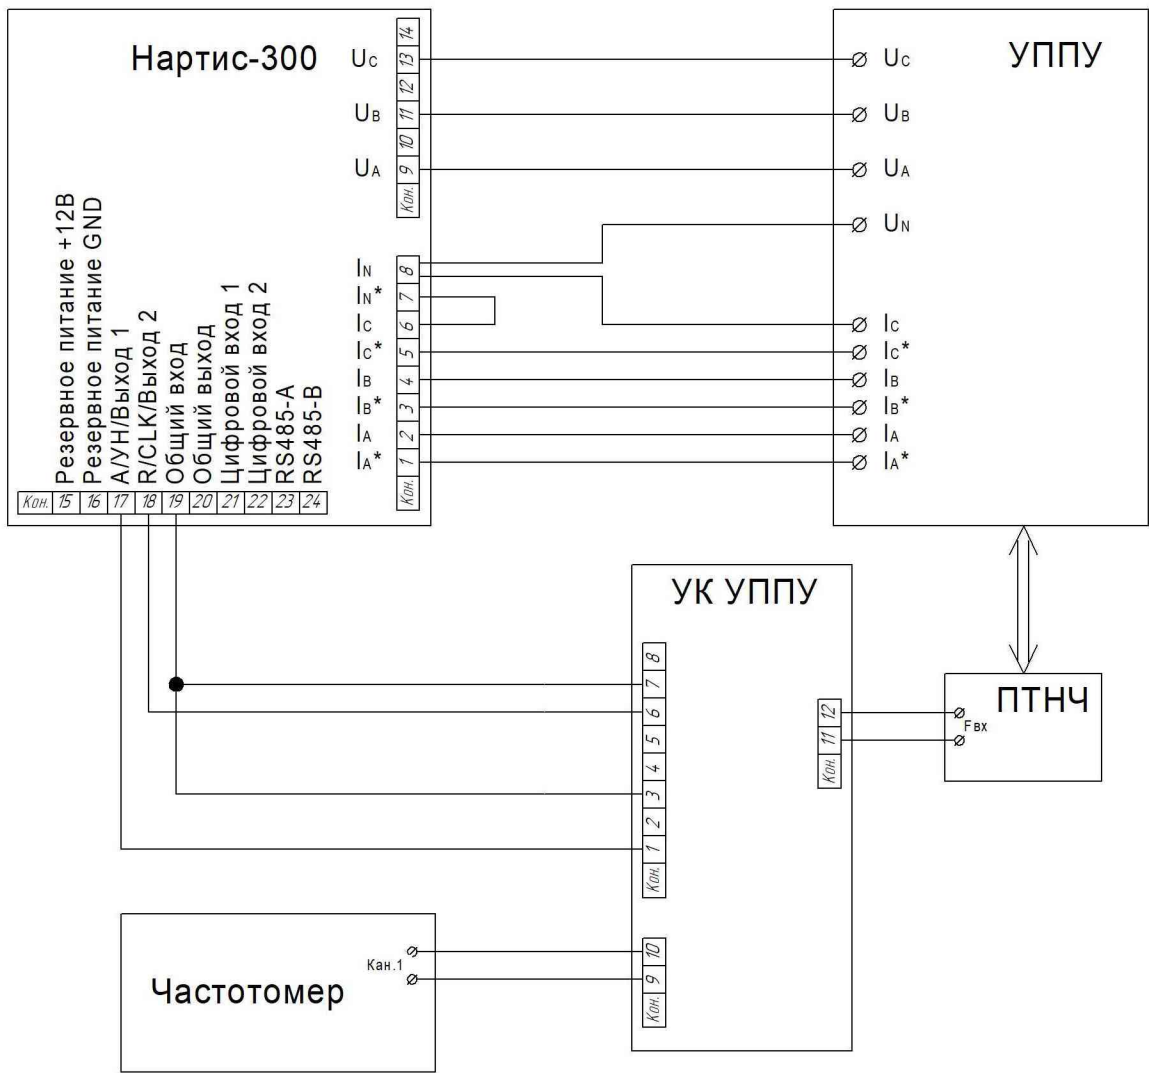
Нартис-300

$U_C$ 14 13 12
$U_B$ 11 10
$U_A$ 9 Кон.

$I_N$ 8
$I_N$* 7
$I_C$ 6
$I_C$* 5
$I_B$ 4
$I_B$* 3
$I_A$ 2
$I_A$* 1
Кон.

Резервное питание +12В
Резервное питание GND
А/УН/Выход 1
R/CLK/Выход 2
Общий вход
Общий выход
Цифровой вход 1
Цифровой вход 2
RS485-A
RS485-B

| Кон. | 15 | 16 | 17 | 18 | 19 | 20 | 21 | 22 | 23 | 24 |
|---|---|---|---|---|---|---|---|---|---|---|

УППУ

$U_C$
$U_B$
$U_A$
$U_N$
$I_C$
$I_C$*
$I_B$
$I_B$*
$I_A$
$I_A$*

УК УППУ

8 7 6 5 4 3 2 1 Кон.

12 11 Кон.

10 9 Кон.

ПТНЧ

Fвх

Частотомер

Кан.1